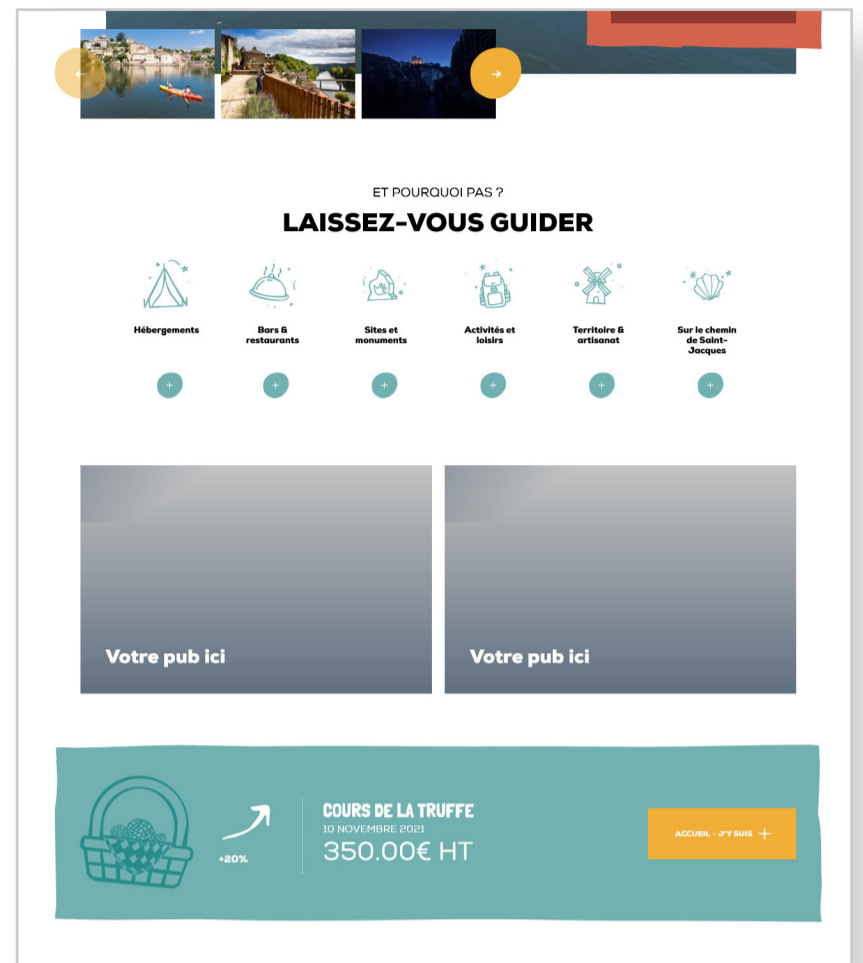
ET POURQUOI PAS ?

LAISSEZ-VOUS GUIDER

Hébergements

Bars & restaurants

Sites et monuments

Activités et loisirs

Territoire & artisanat

Sur le chemin de Saint-Jacques

+

+

+

+

+

+

Votre pub ici

Votre pub ici

+20%

COURS DE LA TRUFFE
10 NOVEMBRE 2021
350.00€ HT

ACCUEIL - J'Y SUIS +